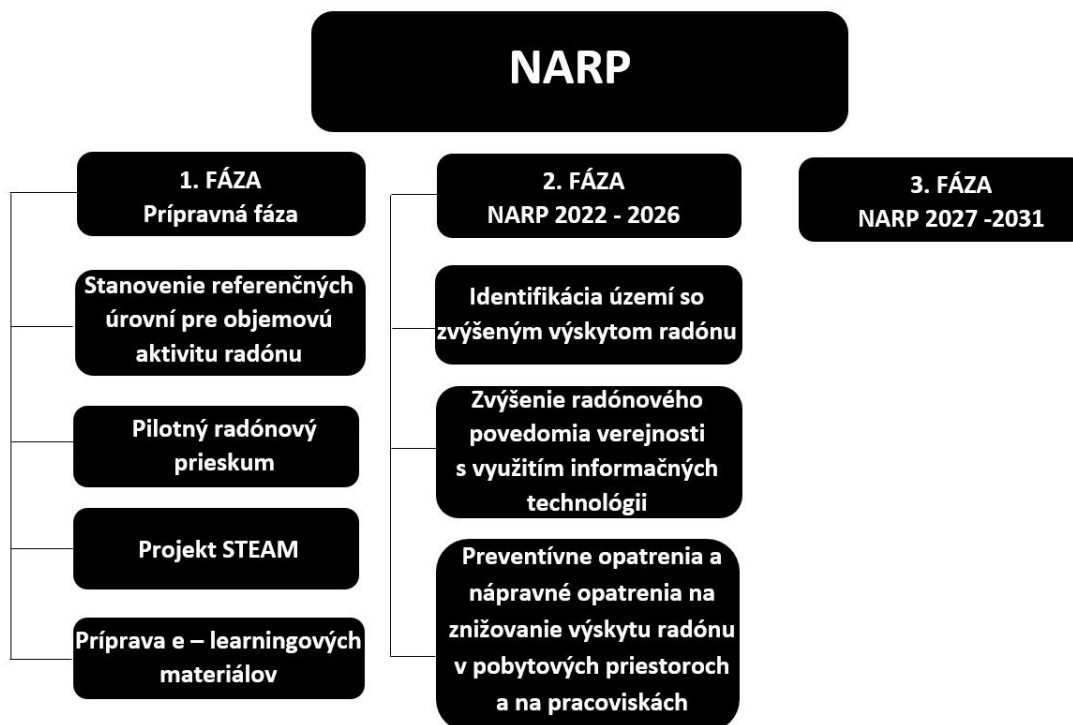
NARP

1. FÁZA
Prípravná fáza

Stanovenie referenčných úrovní pre objemovú aktivitu radónu

Pilotný radónový prieskum

Projekt STEAM

Príprava e – learningových materiálov

2. FÁZA
NARP 2022 - 2026

Identifikácia území so zvýšeným výskytom radónu

Zvýšenie radónového povedomia verejnosti s využitím informačných technológii

Preventívne opatrenia a nápravné opatrenia na znižovanie výskytu radónu v pobytových priestoroch a na pracoviskách

3. FÁZA
NARP 2027 -2031